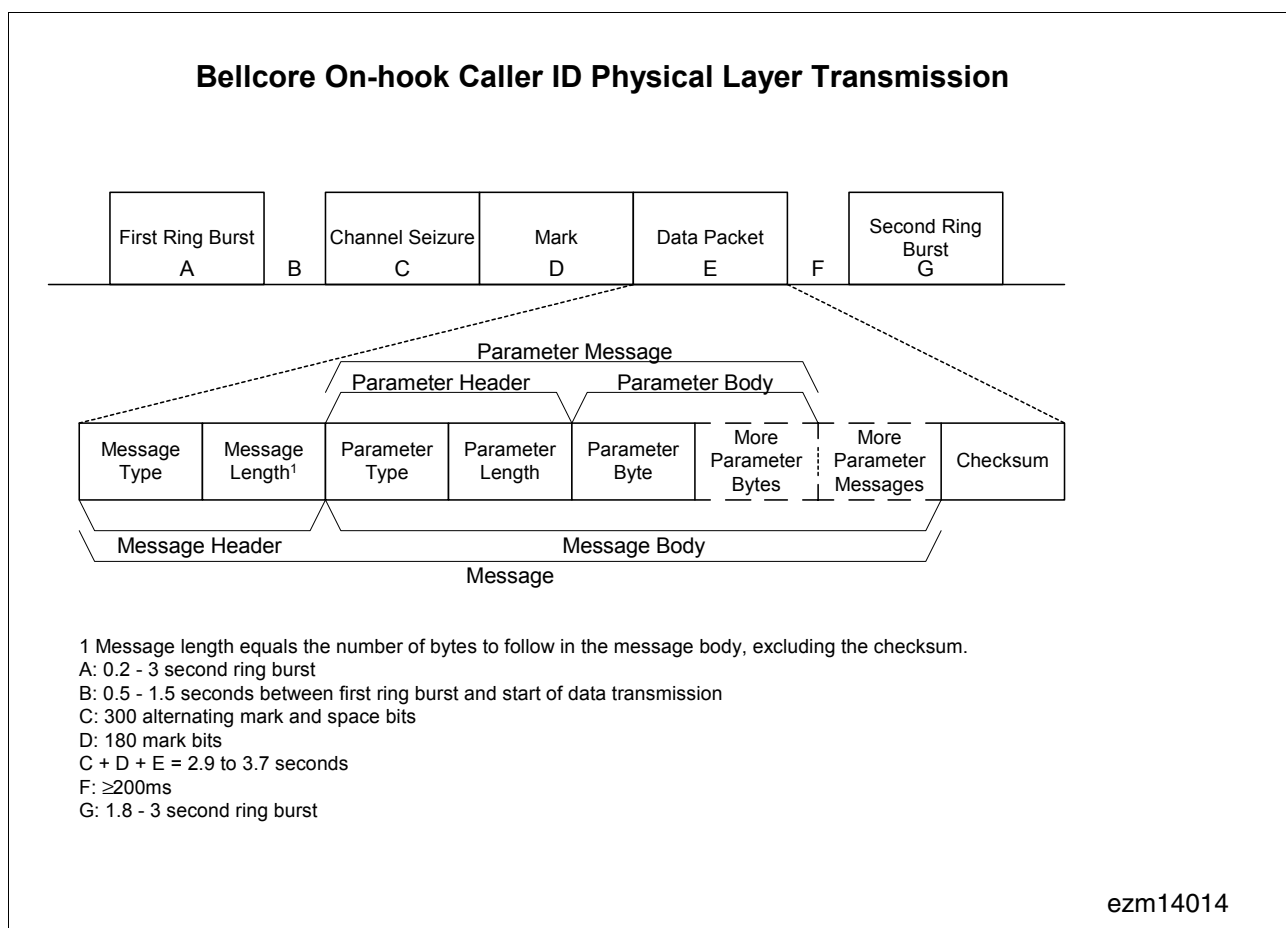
Bellcore On-hook Caller ID Physical Layer Transmission

First Ring Burst
A

B

Channel Seizure
C

Mark
D

Data Packet
E

F

Second Ring Burst
G

Parameter Message

Parameter Header

Parameter Body

| Message Type | Message Length$^1$ | Parameter Type | Parameter Length | Parameter Byte | More Parameter Bytes | More Parameter Messages | Checksum |
|---|---|---|---|---|---|---|---|

Message Header

Message Body

Message

1 Message length equals the number of bytes to follow in the message body, excluding the checksum.
A: 0.2 - 3 second ring burst
B: 0.5 - 1.5 seconds between first ring burst and start of data transmission
C: 300 alternating mark and space bits
D: 180 mark bits
C + D + E = 2.9 to 3.7 seconds
F: $\geq$200ms
G: 1.8 - 3 second ring burst

ezm14014